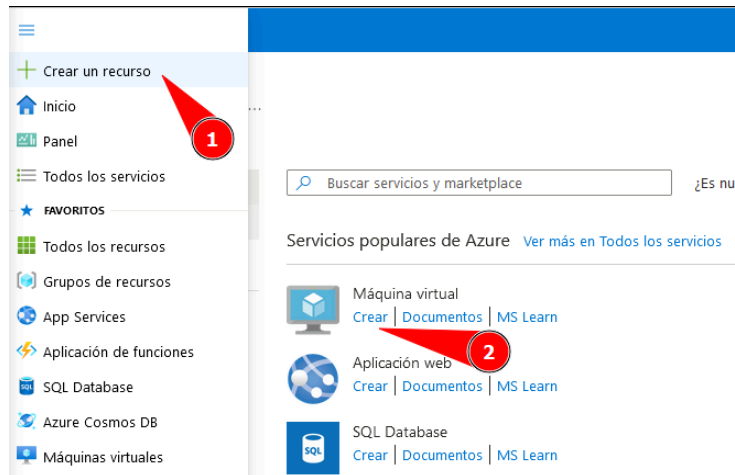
Crear un recurso
Inicio
Panel
Todos los servicios
FAVORITOS
Todos los recursos
Grupos de recursos
App Services
Aplicación de funciones
SQL Database
Azure Cosmos DB
Máquinas virtuales

1

Buscar servicios y marketplace
¿Es nu

Servicios populares de Azure
Ver más en Todos los servicios

Máquina virtual
Crear | Documentos | MS Learn

2

Aplicación web
Crear | Documentos | MS Learn

SQL Database
Crear | Documentos | MS Learn